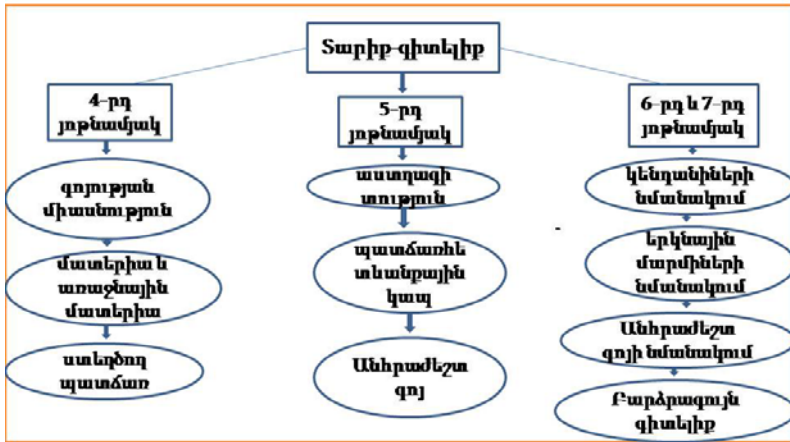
Տարիք-գիտելիք

4-րդ յոթնամյակ

5-րդ յոթնամյակ

6-րդ և 7-րդ յոթնամյակ

գոյության միասնություն

մատերիա և առաջնային մատերիա

ստեղծող պատճառ

աստղագիտություն

պատճառի տևականային կապ

Անհրաժեշտ գոյ

կենդանիների նմանակում

երկնային մարմինների նմանակում

Անհրաժեշտ գոյի նմանակում

Բարձրագույն գիտելիք